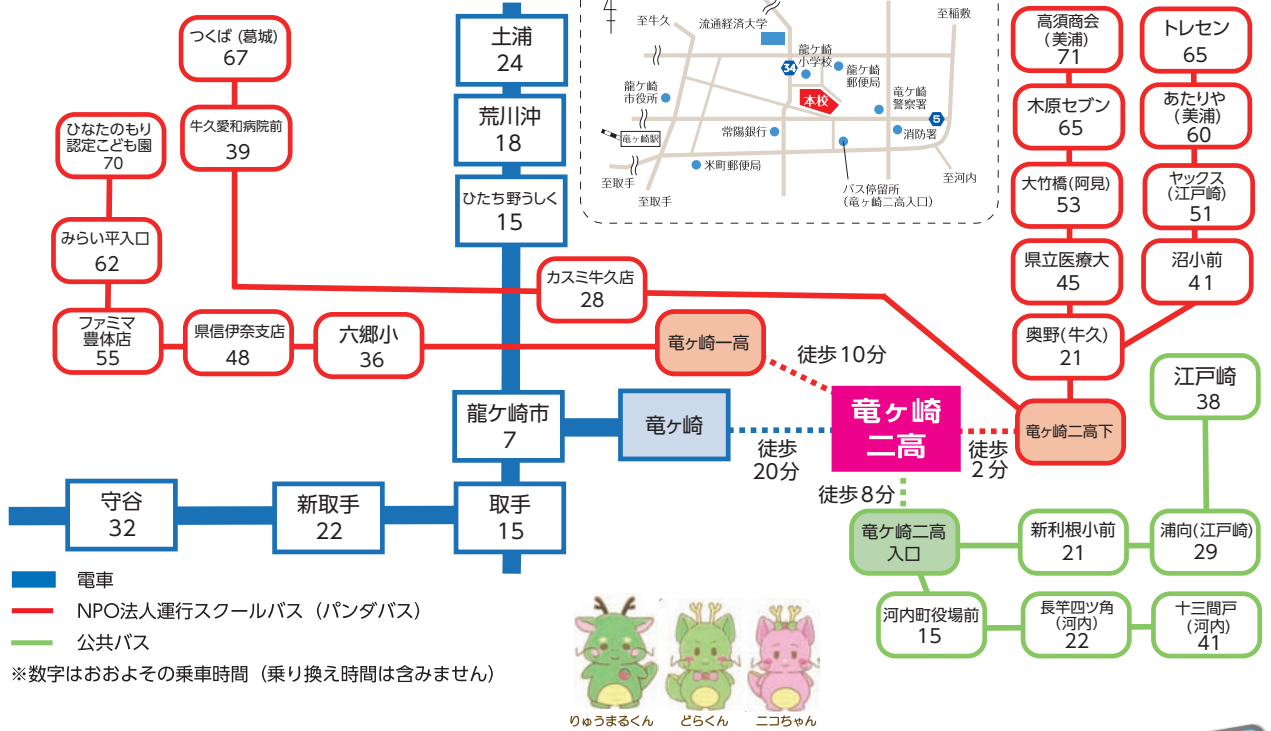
つくば（葛城）
67

牛久愛和病院前
39

ひなたのもり認定こども園
70

みらい平入口
62

ファミマ豊体店
55

県信伊奈支店
48

六郷小
36

カスミ牛久店
28

竜ヶ崎一高

徒歩 10分

土浦
24

荒川沖
18

ひたち野うしく
15

龍ケ崎市
7

竜ヶ崎

徒歩
20分

竜ヶ崎
二高

徒歩 8分

徒歩
2分

守谷
32

新取手
22

取手
15

至牛久
流通経済大学
至稲敷
龍ケ崎小学校
34
龍ケ崎郵便局
龍ケ崎市役所
本校
竜ケ崎警察署
5
常陽銀行
消防署
竜ヶ崎駅
米町郵便局
至取手
至取手
バス停留所（竜ヶ崎二高入口）
至河内

高須商会（美浦）
71

トレセン
65

木原セブン
65

あたりや（美浦）
60

大竹橋（阿見）
53

ヤックス（江戸崎）
51

県立医療大
45

沼小前
41

奥野（牛久）
21

竜ヶ崎二高下

江戸崎
38

竜ヶ崎二高入口

新利根小前
21

浦向（江戸崎）
29

河内町役場前
15

長竿四ツ角（河内）
22

十三間戸（河内）
41

電車
NPO法人運行スクールバス（パンダバス）
公共バス
※数字はおおよその乗車時間（乗り換え時間は含みません）

りゅうまるくん
どらくん
ニコちゃん